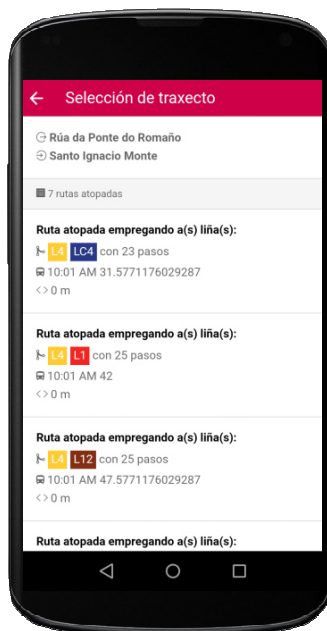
Selección de traxecto

Rúa da Ponte do Romaño
Santo Ignacio Monte

7 rutas atopadas

Ruta atopada empregando a(s) liña(s):
L4 LC4 con 23 pasos
10:01 AM 31.5771176029287
<> 0 m

Ruta atopada empregando a(s) liña(s):
L4 L1 con 25 pasos
10:01 AM 42
<> 0 m

Ruta atopada empregando a(s) liña(s):
L4 L12 con 25 pasos
10:01 AM 47.5771176029287
<> 0 m

Ruta atopada empregando a(s) liña(s):